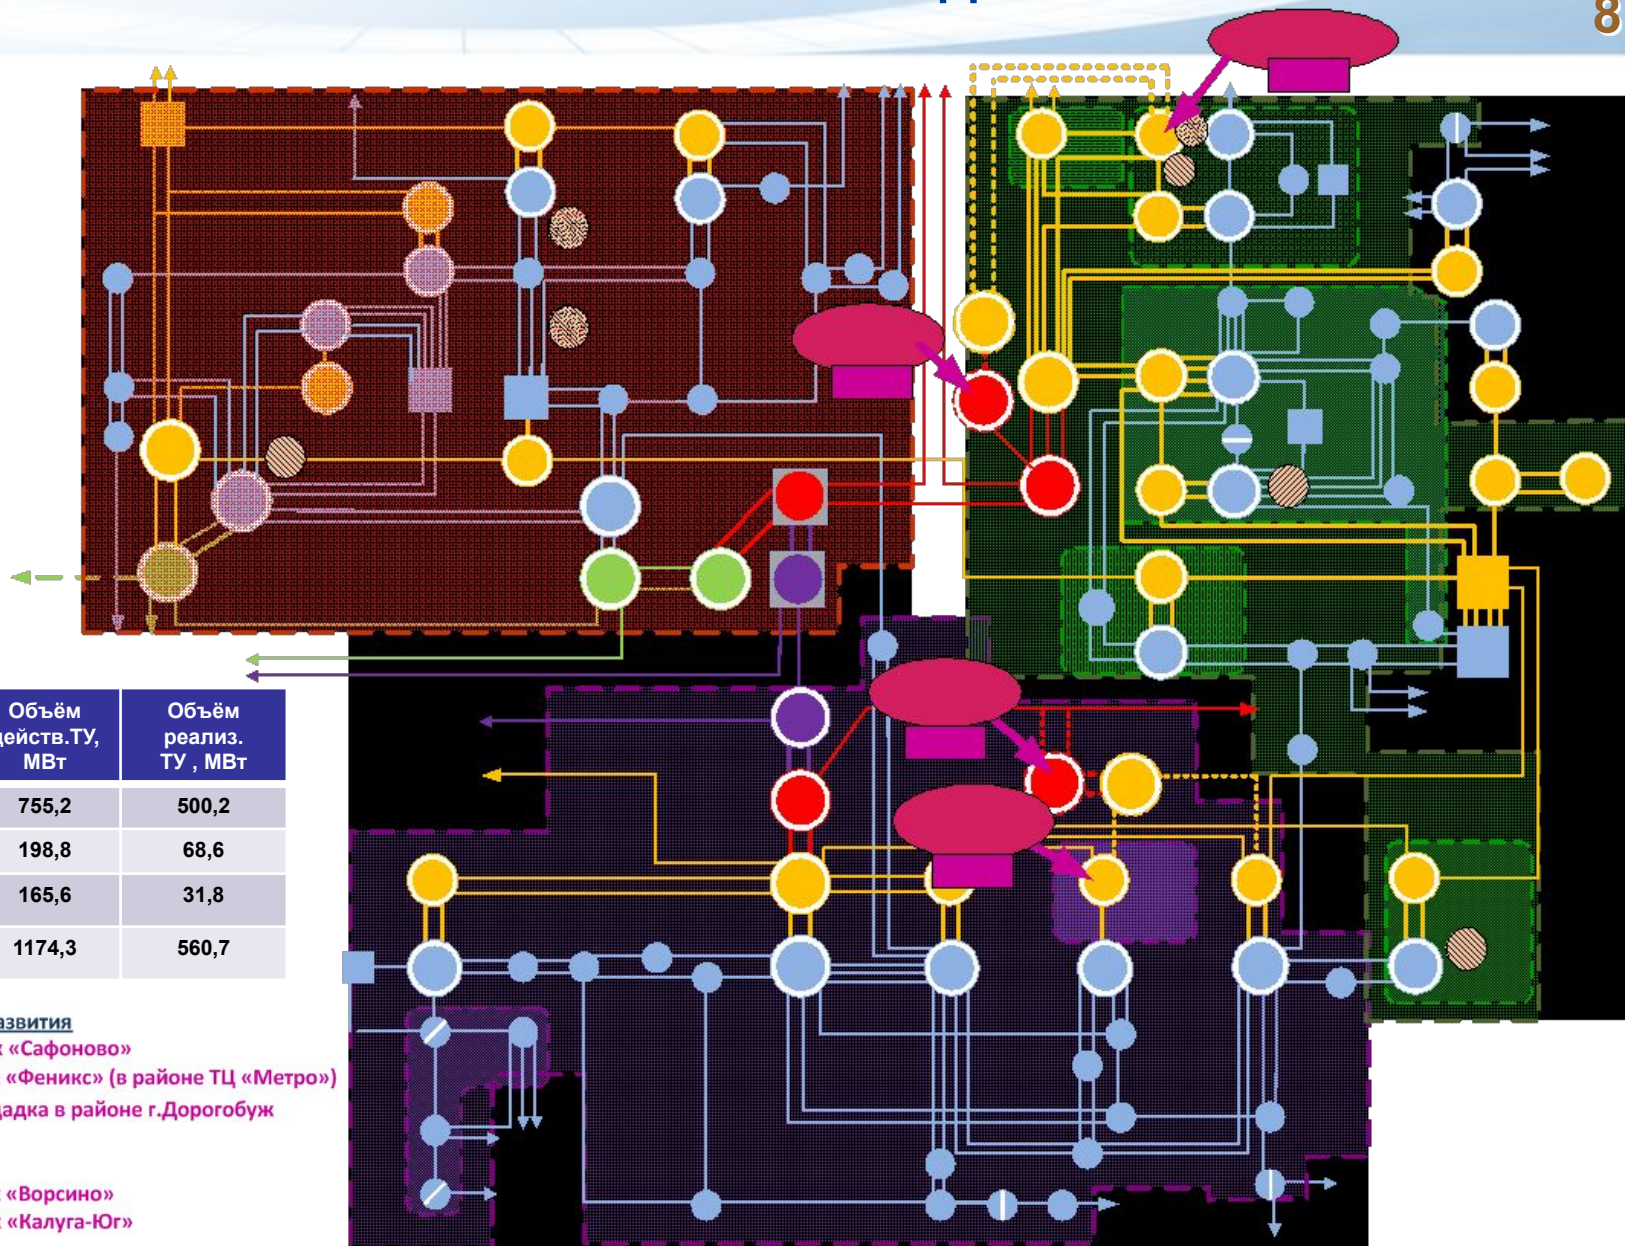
8

| Объём действ.ТУ, МВт | Объём реализ. ТУ , МВт |
|---|---|
| 755,2 | 500,2 |
| 198,8 | 68,6 |
| 165,6 | 31,8 |
| 1174,3 | 560,7 |

азвития
«Сафоново»
«Феникс» (в районе ТЦ «Метро»)
адка в районе г.Дорогобуж

«Ворсино»
«Калуга-Юг»